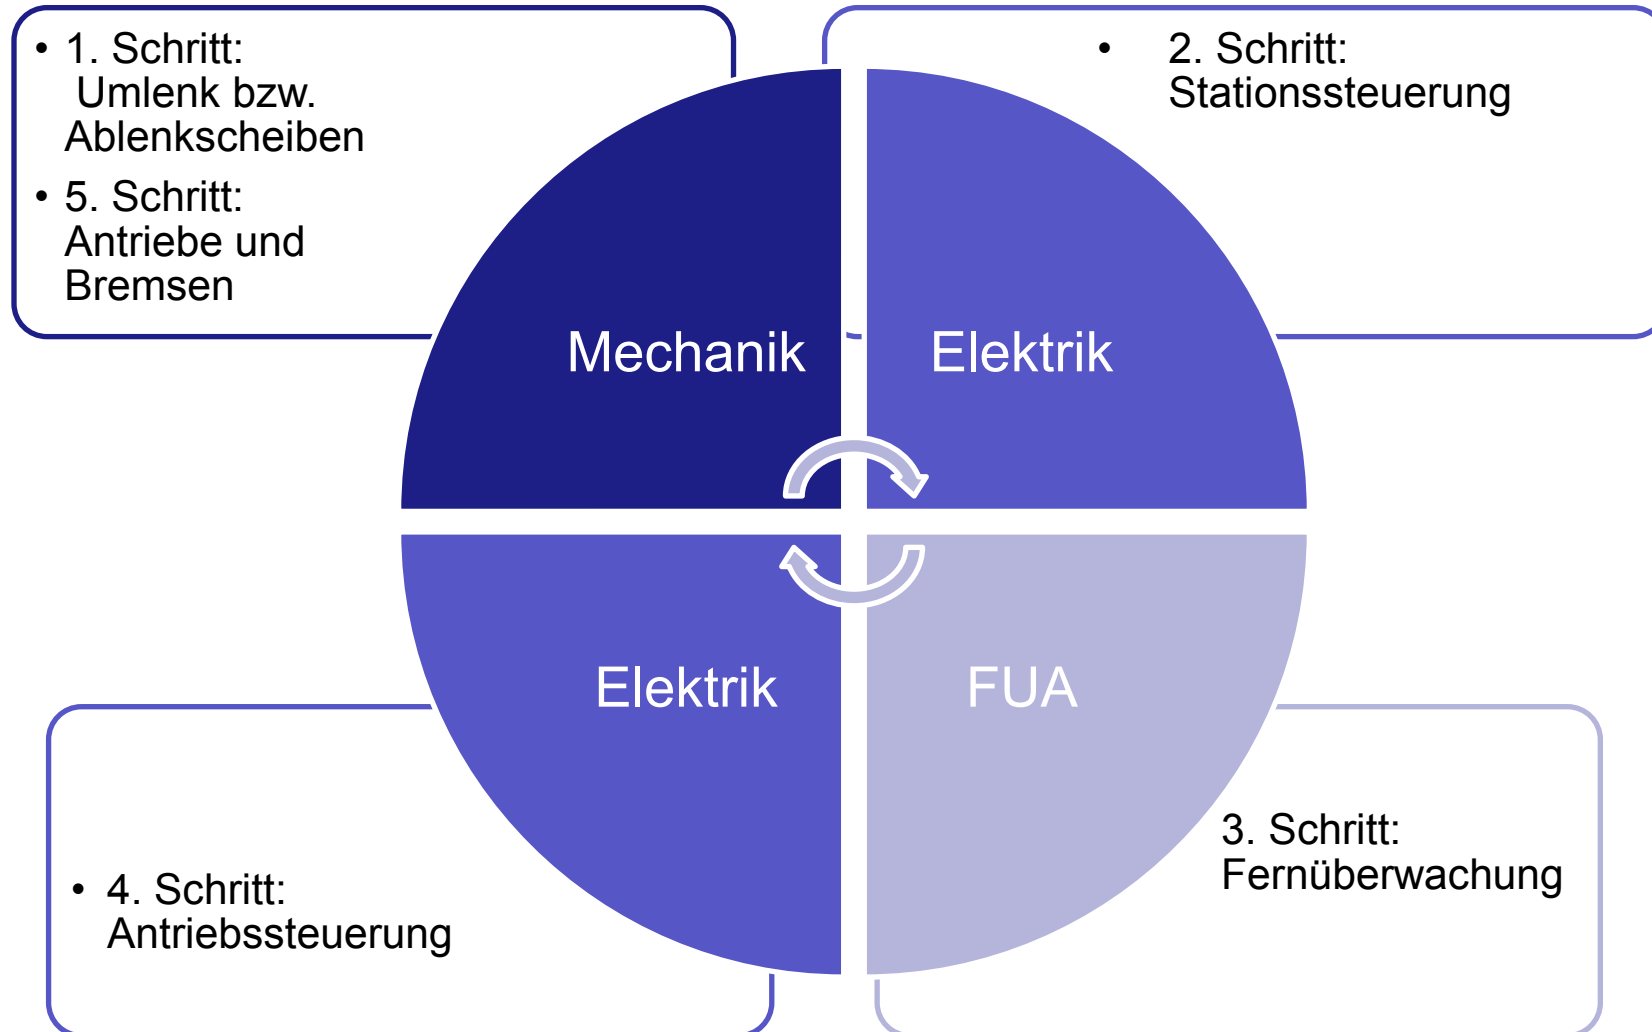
• 1. Schritt: Umlenk bzw. Ablenkscheiben
• 5. Schritt: Antriebe und Bremsen

• 2. Schritt: Stationssteuerung

Mechanik

Elektrik

Elektrik

FUA

• 4. Schritt: Antriebssteuerung

3. Schritt: Fernüberwachung